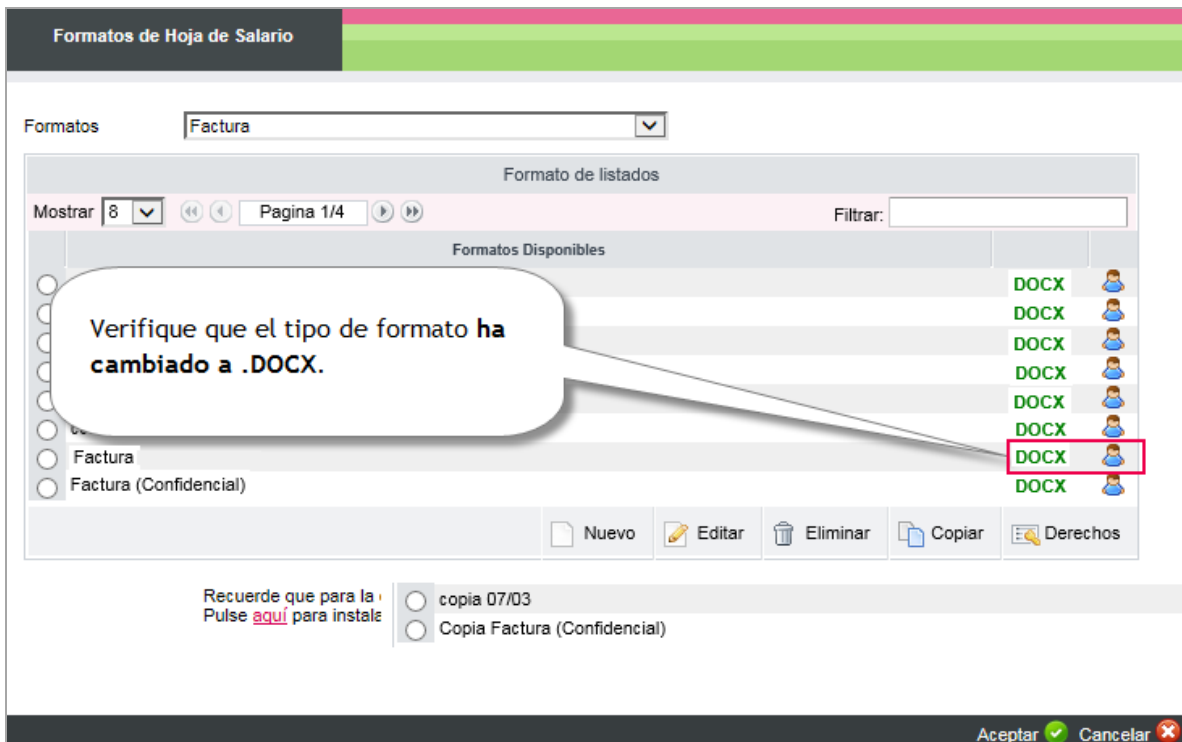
Formatos de Hoja de Salario

Formatos Factura

Formato de listados

Mostrar 8 Pagina 1/4 Filtrar:

Formatos Disponibles

DOCX
DOCX
DOCX
DOCX
DOCX
DOCX

Verifique que el tipo de formato **ha cambiado a .DOCX**.

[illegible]
Factura DOCX
Factura (Confidencial) DOCX

Nuevo Editar Eliminar Copiar Derechos

Recuerde que para la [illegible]
Pulse aquí para instala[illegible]

copia 07/03
Copia Factura (Confidencial)

Aceptar Cancelar